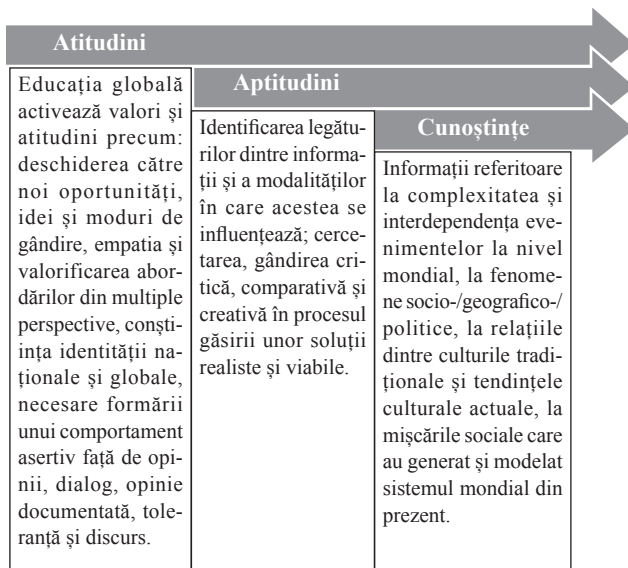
Atitudini

Educația globală activează valori și atitudini precum: deschiderea către noi oportunități, idei și moduri de gândire, empatia și valorificarea abordărilor din multiple perspective, conștiința identității naționale și globale, necesare formării unui comportament asertiv față de opinii, dialog, opinie documentată, toleranță și discurs.

Aptitudini

Identificarea legăturilor dintre informații și a modalităților în care acestea se influențează; cercetarea, gândirea critică, comparativă și creativă în procesul găsirii unor soluții realiste și viabile.

Cunoștințe

Informații referitoare la complexitatea și interdependența evenimentelor la nivel mondial, la fenomene socio-/geografico-/politice, la relațiile dintre culturile tradiționale și tendințele culturale actuale, la mișcările sociale care au generat și modelat sistemul mondial din prezent.